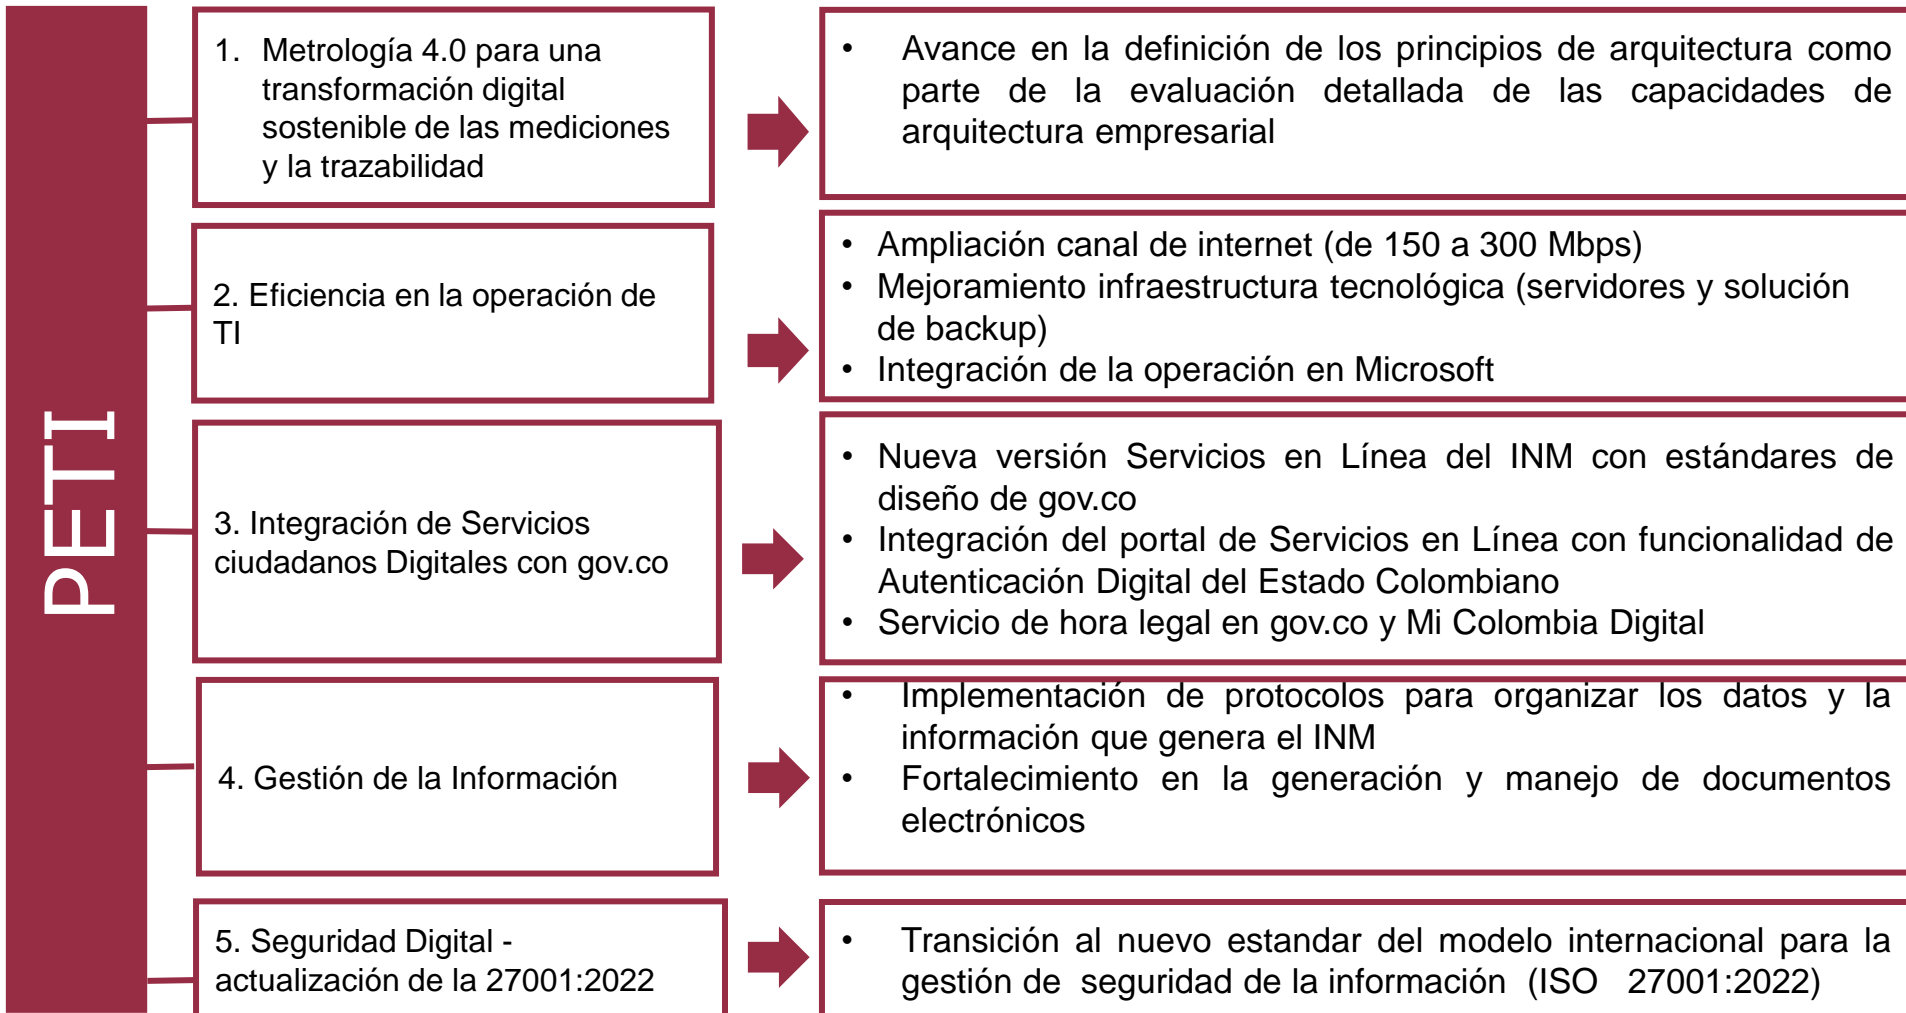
PETI

1. Metrología 4.0 para una transformación digital sostenible de las mediciones y la trazabilidad

• Avance en la definición de los principios de arquitectura como parte de la evaluación detallada de las capacidades de arquitectura empresarial

2. Eficiencia en la operación de TI

• Ampliación canal de internet (de 150 a 300 Mbps)
• Mejoramiento infraestructura tecnológica (servidores y solución de backup)
• Integración de la operación en Microsoft

3. Integración de Servicios ciudadanos Digitales con gov.co

• Nueva versión Servicios en Línea del INM con estándares de diseño de gov.co
• Integración del portal de Servicios en Línea con funcionalidad de Autenticación Digital del Estado Colombiano
• Servicio de hora legal en gov.co y Mi Colombia Digital

4. Gestión de la Información

• Implementación de protocolos para organizar los datos y la información que genera el INM
• Fortalecimiento en la generación y manejo de documentos electrónicos

5. Seguridad Digital - actualización de la 27001:2022

• Transición al nuevo estandar del modelo internacional para la gestión de seguridad de la información (ISO 27001:2022)